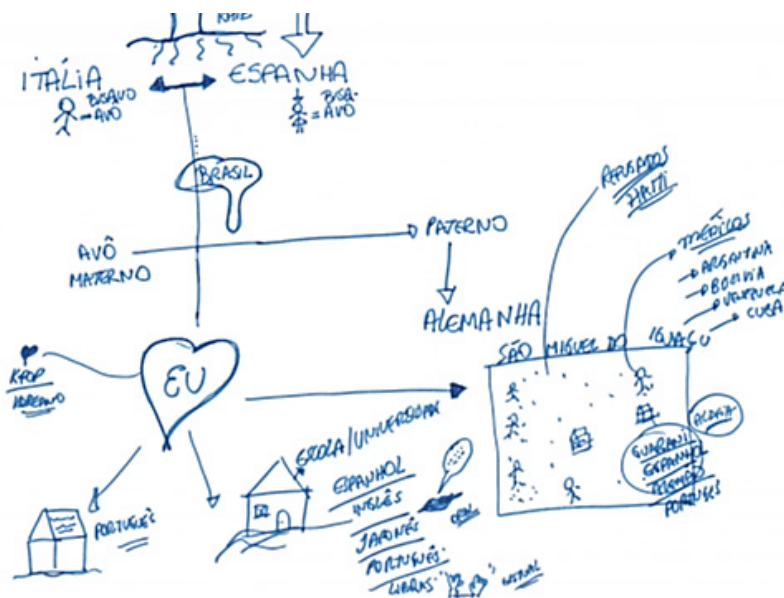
ITÁLIA
BISAVÓ
ESPANHA
BISA-AVÓ
BRASIL
AVÔ MATERNO
PATERNO
ALEMANHA
REFUGIADOS HAITI
MÉDICOS
ARGENTINA
BOLÍVIA
VENEZUELA
CUBA
SÃO MIGUEL DO IGUAÇU
ALDEIA
GUARANI
ESPANHOL
ALEMÃO
PORTUGUÊS
K-POP
COREANO
EU
ESCOLA/UNIVERSIDADE
ESPANHOL
INGLÊS
JAPONÊS
PORTUGUÊS
LIBRAS
PORTUGUÊS
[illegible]